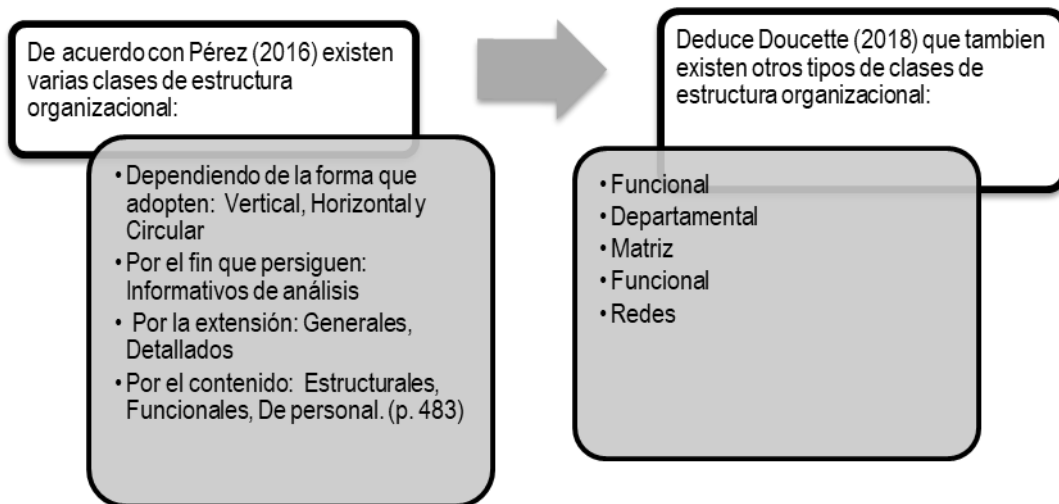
De acuerdo con Pérez (2016) existen varias clases de estructura organizacional:

• Dependiendo de la forma que adopten: Vertical, Horizontal y Circular
• Por el fin que persiguen: Informativos de análisis
• Por la extensión: Generales, Detallados
• Por el contenido: Estructurales, Funcionales, De personal. (p. 483)

Deduce Doucette (2018) que tambien existen otros tipos de clases de estructura organizacional:

• Funcional
• Departamental
• Matriz
• Funcional
• Redes